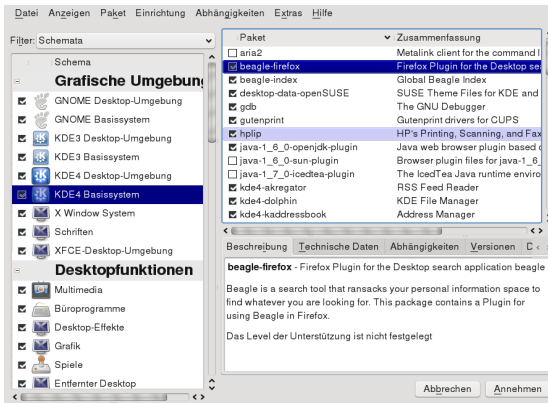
Datei Anzeigen Paket Einrichtung Abhängigkeiten Extras Hilfe

Filter: Schemata

Schema
Grafische Umgebung
GNOME Desktop-Umgebung
GNOME Basissystem
KDE3 Desktop-Umgebung
KDE3 Basissystem
KDE4 Desktop-Umgebung
KDE4 Basissystem
X Window System
Schriften
XFCE-Desktop-Umgebung
Desktopfunktionen
Multimedia
Büroprogramme
Desktop-Effekte
Grafik
Spiele
Entfernter Desktop

| Paket | Zusammenfassung |
|---|---|
| aria2 | Metalink client for the command l |
| beagle-firefox | Firefox Plugin for the Desktop sea |
| beagle-index | Global Beagle Index |
| desktop-data-openSUSE | SUSE Theme Files for KDE and |
| gdb | The GNU Debugger |
| gutenprint | Gutenprint drivers for CUPS |
| hplip | HP's Printing, Scanning, and Fax |
| java-1_6_0-openjdk-plugin | Java web browser plugin based |
| java-1_6_0-sun-plugin | Browser plugin files for java-1_6_ |
| java-1_7_0-icedtea-plugin | The IcedTea Java runtime enviro |
| kde4-akregator | RSS Feed Reader |
| kde4-dolphin | KDE File Manager |
| kde4-kaddressbook | Address Manager |

Beschreibung Technische Daten Abhängigkeiten Versionen D

beagle-firefox - Firefox Plugin for the Desktop search application beagle

Beagle is a search tool that ransacks your personal information space to find whatever you are looking for. This package contains a Plugin for using Beagle in Firefox.

Das Level der Unterstützung ist nicht festgelegt

Abbrechen Annehmen